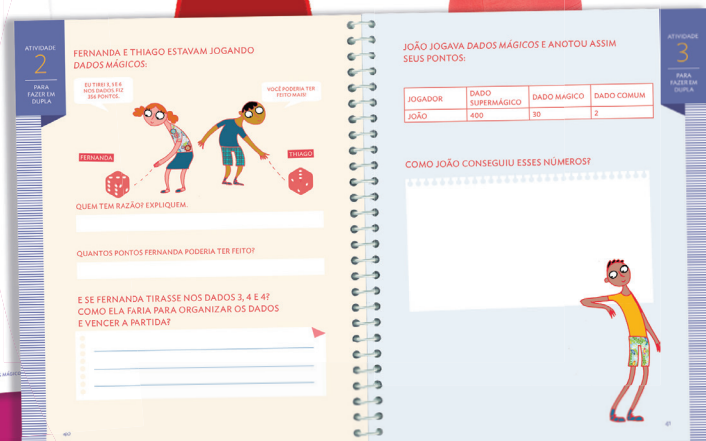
ATIVIDADE
2
PARA FAZER EM DUPLA

FERNANDA E THIAGO ESTAVAM JOGANDO DADOS MÁGICOS:

EU TIREI 3, 5 E 6 NOS DADOS. FIZ 356 PONTOS.

VOCÊ PODERIA TER FEITO MAIS!

FERNANDA

THIAGO

QUEM TEM RAZÃO? EXPLIQUEM.

QUANTOS PONTOS FERNANDA PODERIA TER FEITO?

E SE FERNANDA TIRASSE NOS DADOS 3, 4 E 4? COMO ELA FARIA PARA ORGANIZAR OS DADOS E VENCER A PARTIDA?

JOÃO JOGAVA DADOS MÁGICOS E ANOTOU ASSIM SEUS PONTOS:

| JOGADOR | DADO SUPERMÁGICO | DADO MÁGICO | DADO COMUM |
|---|---|---|---|
| JOÃO | 400 | 30 | 2 |

ATIVIDADE
3
PARA FAZER EM DUPLA

COMO JOÃO CONSEGUIU ESSES NÚMEROS?